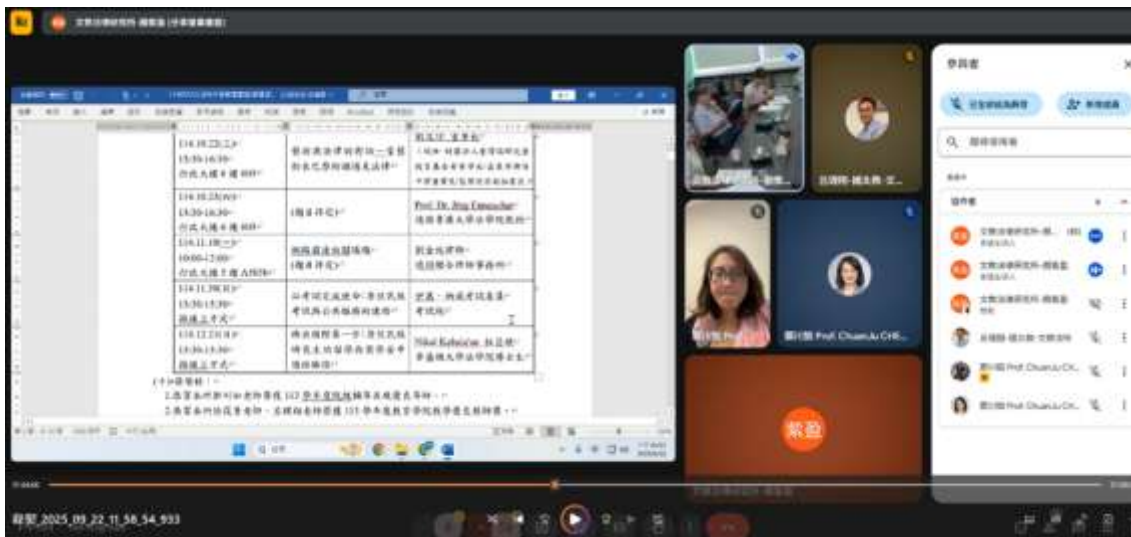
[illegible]

| 114.10.22(三) 15:30-16:30 台北大樓 8 樓 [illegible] | 藝術與法律的對話 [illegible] | 劉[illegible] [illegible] |
|---|---|---|
| 114.10.23(四) 13:30-16:30 台北大樓 8 樓 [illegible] | (題目待定) | Prof. Dr. Jörg Eisele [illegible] |
| 114.11.10(一) 10:00-12:00 台北大樓 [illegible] | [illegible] (題目待定) | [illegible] |
| 114.11.20(四) 13:30-15:30 線上方式 | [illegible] | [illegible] |
| 114.12.23(二) 13:30-15:30 線上方式 | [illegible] | Nikol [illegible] |

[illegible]

參與者

Q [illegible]

紫盈

劉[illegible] Prof. ChuanJu CH...

錄製_2025_09_22_11_58_54_933